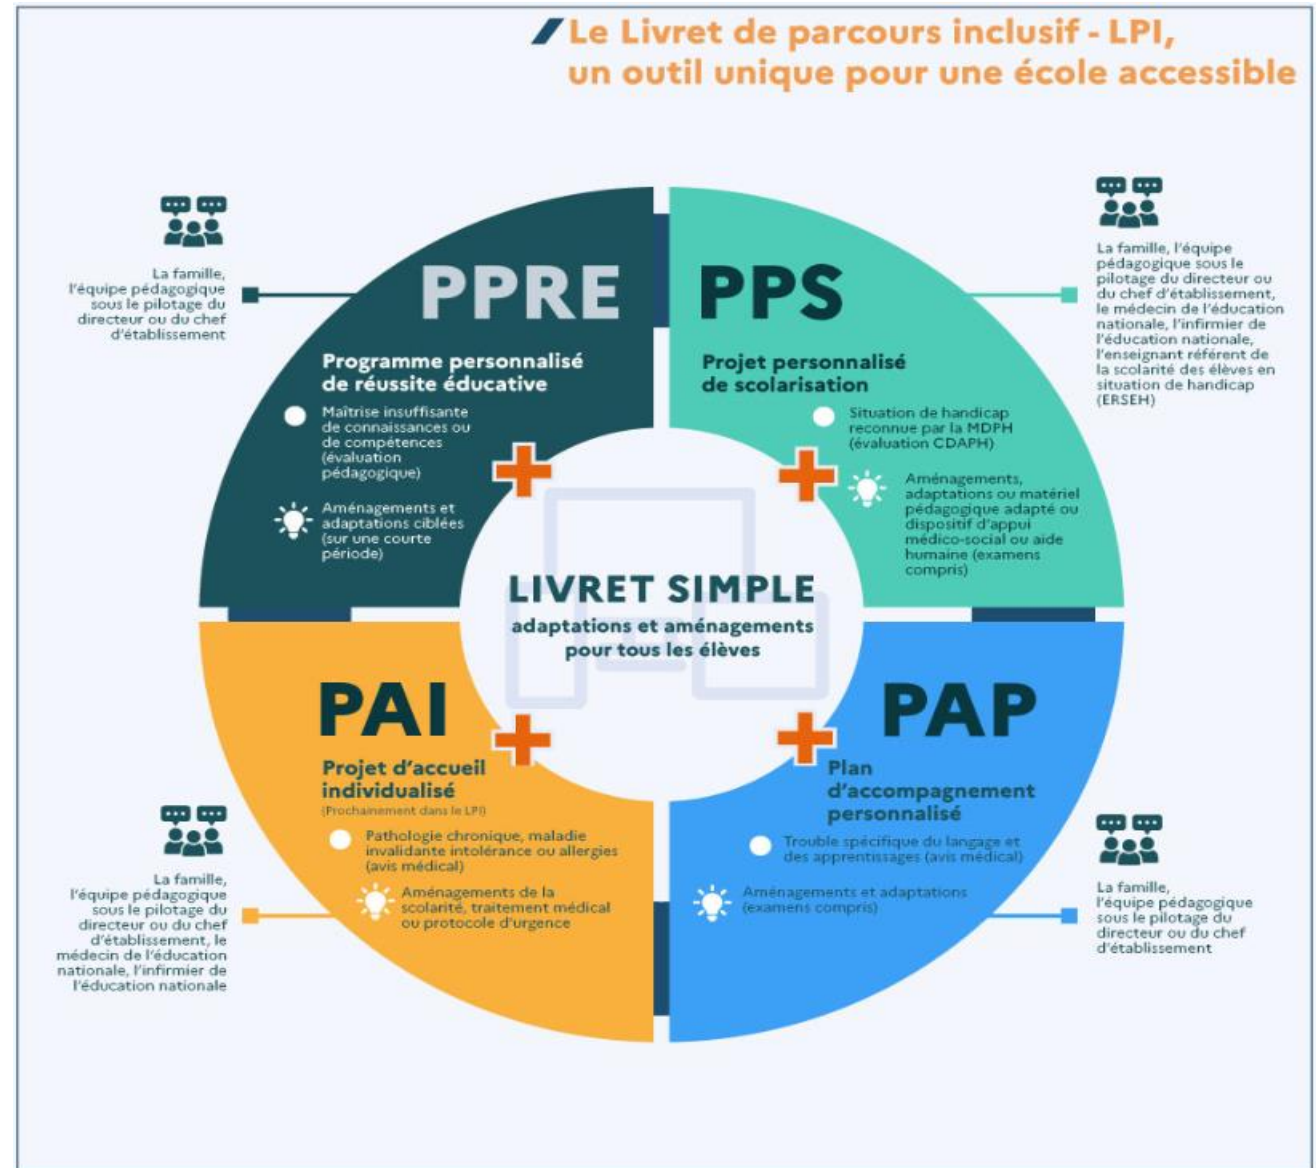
Le Livret de parcours inclusif - LPI, un outil unique pour une école accessible

La famille, l'équipe pédagogique sous le pilotage du directeur ou du chef d'établissement

PPRE

Programme personnalisé de réussite éducative

Maîtrise insuffisante de connaissances ou de compétences (évaluation pédagogique)

Aménagements et adaptations ciblées (sur une courte période)

La famille, l'équipe pédagogique sous le pilotage du directeur ou du chef d'établissement, le médecin de l'éducation nationale, l'infirmier de l'éducation nationale, l'enseignant référent de la scolarité des élèves en situation de handicap (ERSEH)

PPS

Projet personnalisé de scolarisation

Situation de handicap reconnue par la MDPH (évaluation CDAPH)

Aménagements, adaptations ou matériel pédagogique adapté ou dispositif d'appui médico-social ou aide humaine (examens compris)

LIVRET SIMPLE

adaptations et aménagements pour tous les élèves

PAI

Projet d'accueil individualisé

(Prochainement dans le LPI)

Pathologie chronique, maladie invalidante intolérance ou allergies (avis médical)

Aménagements de la scolarité, traitement médical ou protocole d'urgence

La famille, l'équipe pédagogique sous le pilotage du directeur ou du chef d'établissement, le médecin de l'éducation nationale, l'infirmier de l'éducation nationale

PAP

Plan d'accompagnement personnalisé

Trouble spécifique du langage et des apprentissages (avis médical)

Aménagements et adaptations (examens compris)

La famille, l'équipe pédagogique sous le pilotage du directeur ou du chef d'établissement